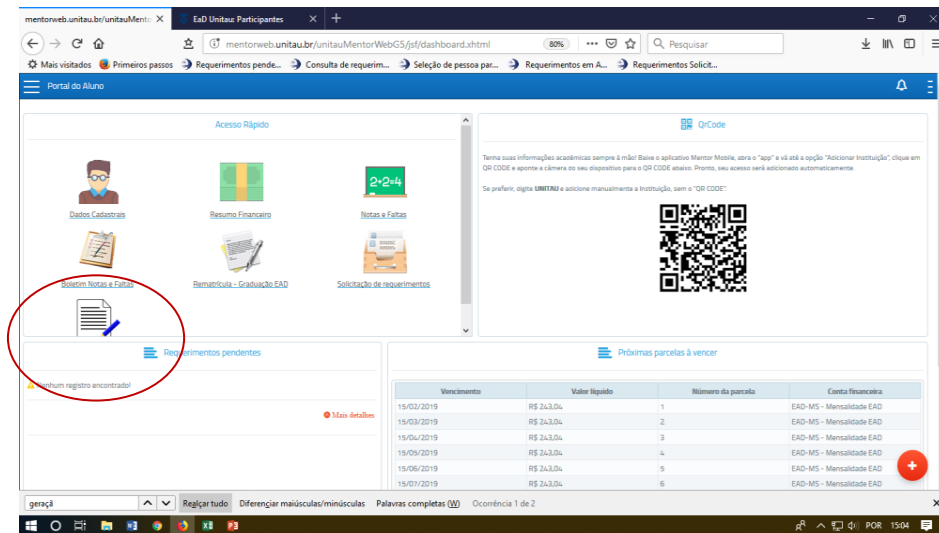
mentorweb.unitau.br/unitauMento
EaD Unitau: Participantes
mentorweb.unitau.br/unitauMentorWebG5/jsf/dashboard.xhtml
80%
Pesquisar
Mais visitados
Primeiros passos
Requerimentos pende...
Consulta de requerim...
Seleção de pessoa par...
Requerimentos em A...
Requerimentos Solicit...
Portal do Aluno

Acesso Rápido

Dados Cadastrais
Resumo Financeiro
$2+2=4$
Notas e Faltas
Boletim Notas e Faltas
Rematrícula - Graduação EAD
Solicitação de requerimentos

QrCode

Tenha suas informações acadêmicas sempre à mão! Baixe o aplicativo Mentor Mobile, abra o "app" e vá até a opção "Adicionar Instituição", clique em QR CODE e aponte a câmera do seu dispositivo para o QR CODE abaixo. Pronto, seu acesso será adicionado automaticamente.

Se preferir, digite UNITAU e adicione manualmente a Instituição, sem o "QR CODE".

Requerimentos pendentes

Nenhum registro encontrado!

Mais detalhes

Próximas parcelas à vencer

| Vencimento | Valor líquido | Número da parcela | Conta financeira |
|---|---|---|---|
| 15/02/2019 | R$ 243,04 | 1 | EAD-MS - Mensalidade EAD |
| 15/03/2019 | R$ 243,04 | 2 | EAD-MS - Mensalidade EAD |
| 15/04/2019 | R$ 243,04 | 3 | EAD-MS - Mensalidade EAD |
| 15/05/2019 | R$ 243,04 | 4 | EAD-MS - Mensalidade EAD |
| 15/06/2019 | R$ 243,04 | 5 | EAD-MS - Mensalidade EAD |
| 15/07/2019 | R$ 243,04 | 6 | EAD-MS - Mensalidade EAD |

geraçã
Realçar tudo
Diferenciar maiúsculas/minúsculas
Palavras completas (W)
Ocorrência 1 de 2
POR
15:04